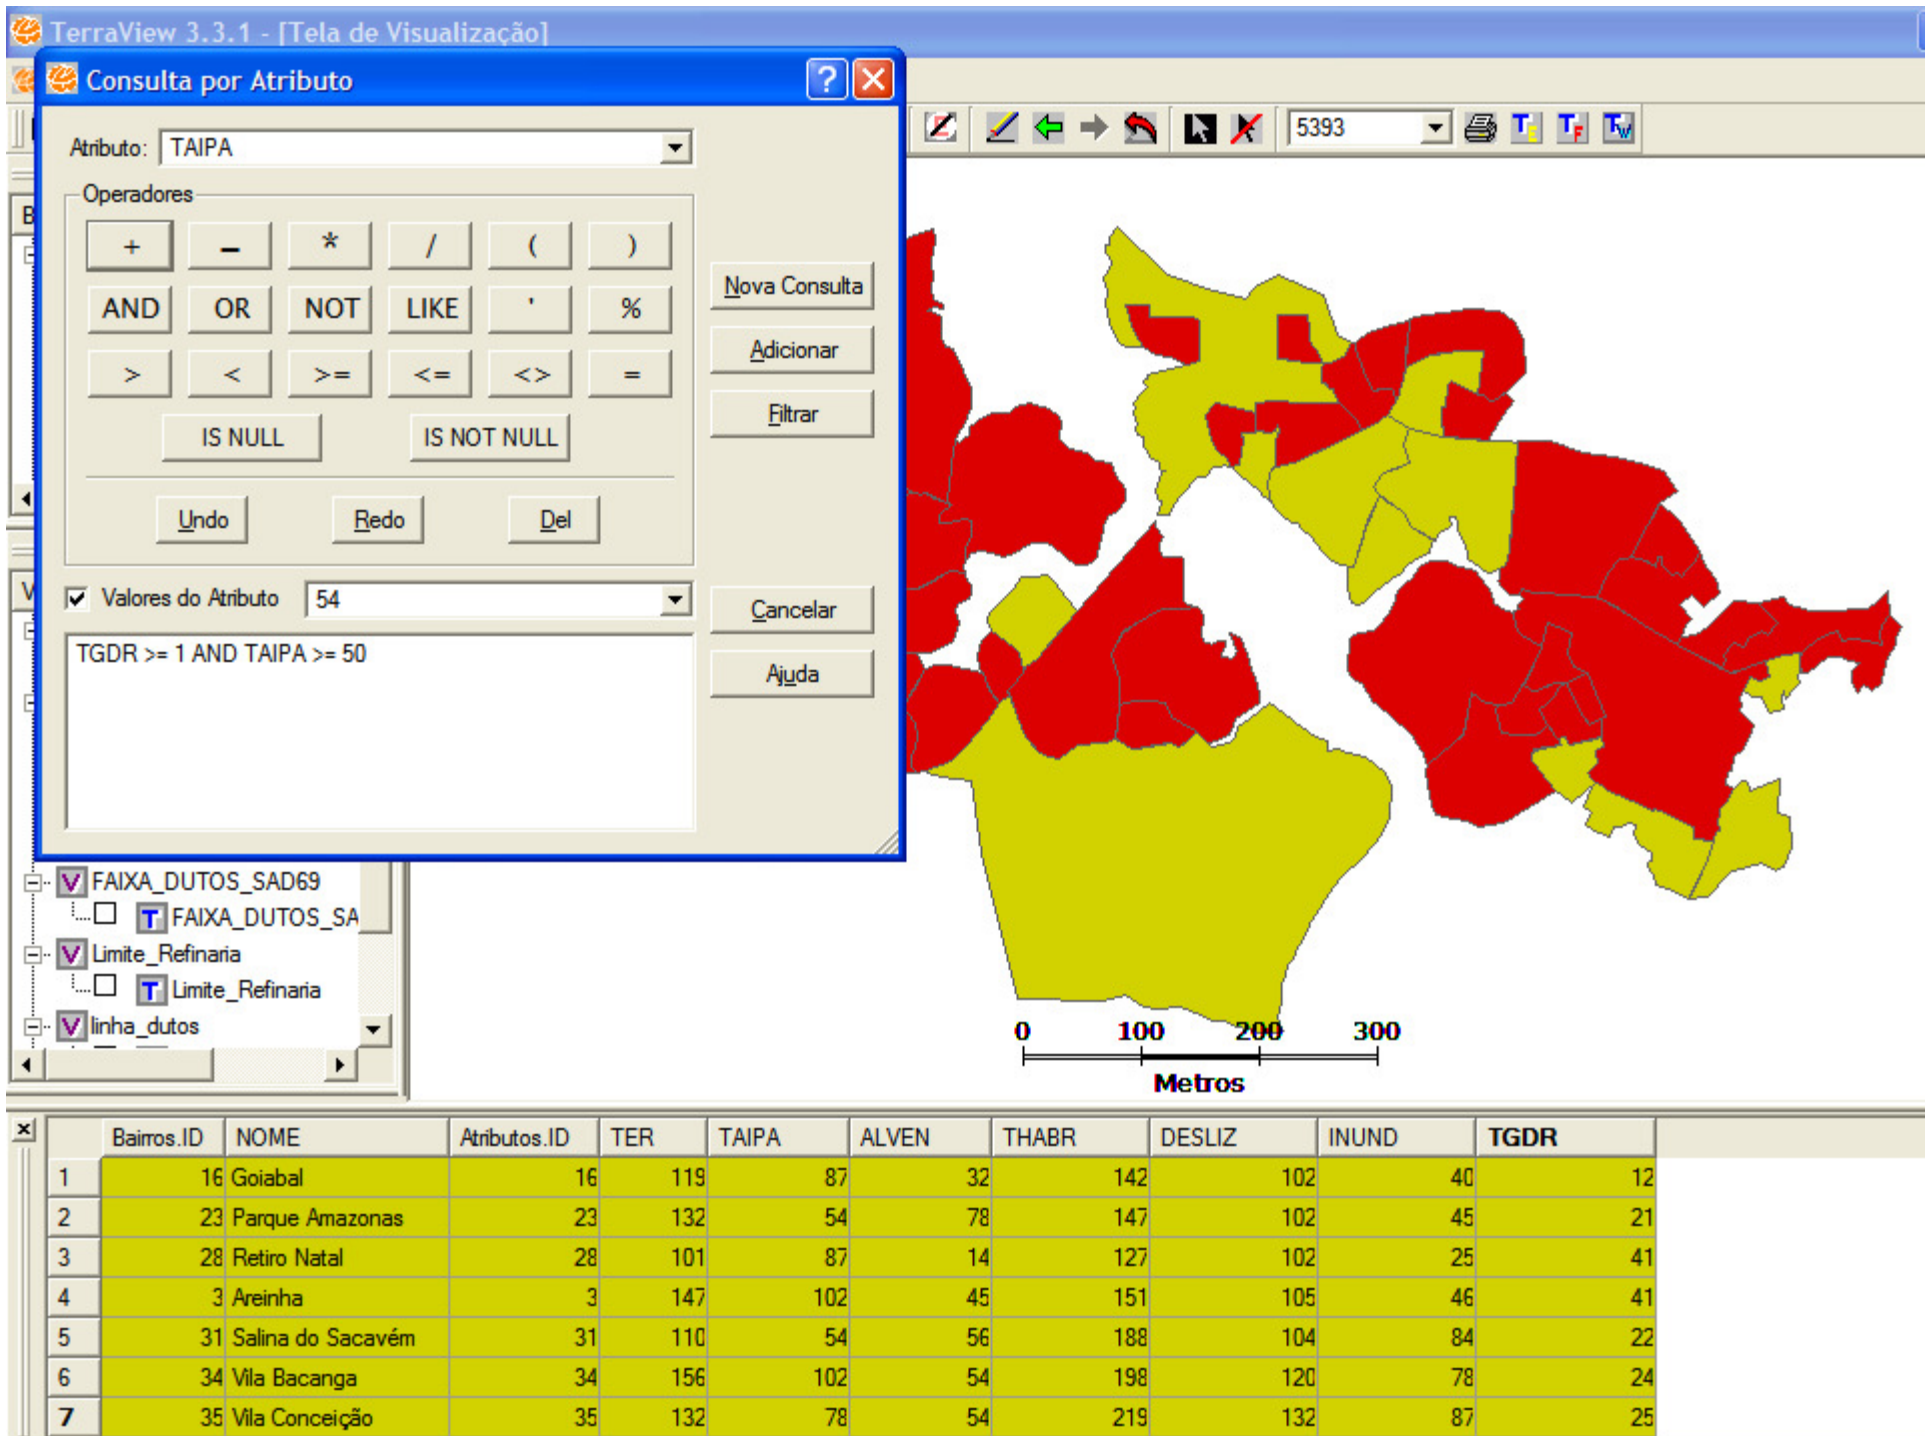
TerraView 3.3.1 - [Tela de Visualização]

Consulta por Atributo

Atributo: TAIPA

Operadores

+ – * / ( )

AND OR NOT LIKE ' %

> < >= <= <> =

IS NULL IS NOT NULL

Undo Redo Del

Nova Consulta

Adicionar

Filtrar

Valores do Atributo 54

Cancelar

Ajuda

TGDR >= 1 AND TAIPA >= 50

5393

FAIXA_DUTOS_SAD69
FAIXA_DUTOS_SA
Limite_Refinaria
Limite_Refinaria
linha_dutos

0 100 200 300
Metros

| | Bairros.ID | NOME | Atributos.ID | TER | TAIPA | ALVEN | THABR | DESLIZ | INUND | TGDR |
|---|---|---|---|---|---|---|---|---|---|---|
| 1 | 16 | Goiabal | 16 | 119 | 87 | 32 | 142 | 102 | 40 | 12 |
| 2 | 23 | Parque Amazonas | 23 | 132 | 54 | 78 | 147 | 102 | 45 | 21 |
| 3 | 28 | Retiro Natal | 28 | 101 | 87 | 14 | 127 | 102 | 25 | 41 |
| 4 | 3 | Areinha | 3 | 147 | 102 | 45 | 151 | 105 | 46 | 41 |
| 5 | 31 | Salina do Sacavém | 31 | 110 | 54 | 56 | 188 | 104 | 84 | 22 |
| 6 | 34 | Vila Bacanga | 34 | 156 | 102 | 54 | 198 | 120 | 78 | 24 |
| 7 | 35 | Vila Conceição | 35 | 132 | 78 | 54 | 219 | 132 | 87 | 25 |